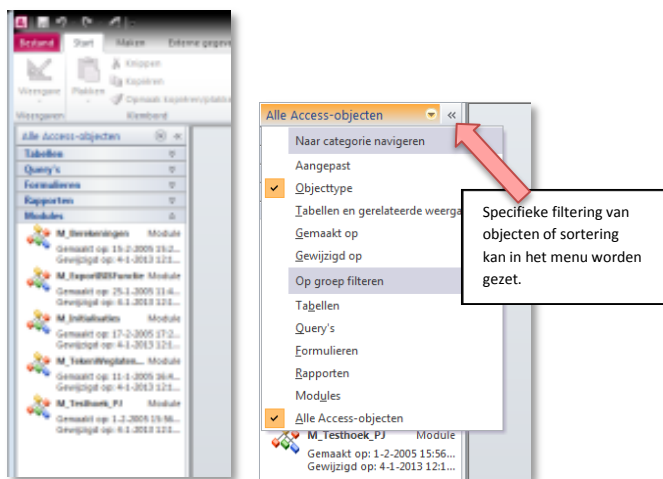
Bestand Start Maken Externe gegev

Weergave Plakken Knippen Kopiëren Opmaak kopiëren/plakken

Weergaven Klembord

Alle Access-objecten

Tabellen

Query's

Formulieren

Rapporten

Modules

M_Berekeningen Module
Gemaakt op: 15-2-2005 15:2...
Gewijzigd op: 4-1-2013 12:1...

M_ExportBISFunctie Module
Gemaakt op: 25-1-2005 11:4...
Gewijzigd op: 4-1-2013 12:1...

M_Initialisaties Module
Gemaakt op: 17-2-2005 15:2...
Gewijzigd op: 4-1-2013 12:1...

M_TekenWeglaten... Module
Gemaakt op: 11-1-2005 16:4...
Gewijzigd op: 4-1-2013 12:1...

M_Testhoek_PJ Module
Gemaakt op: 1-2-2005 15:56...
Gewijzigd op: 4-1-2013 12:1...

Alle Access-objecten «

Naar categorie navigeren

Aangepast

Objecttype

Tabellen en gerelateerde weerga

Gemaakt op

Gewijzigd op

Op groep filteren

Tabellen

Query's

Formulieren

Rapporten

Modules

Alle Access-objecten

M_Testhoek_PJ Module
Gemaakt op: 1-2-2005 15:56...
Gewijzigd op: 4-1-2013 12:1...

Specifieke filtering van objecten of sortering kan in het menu worden gezet.